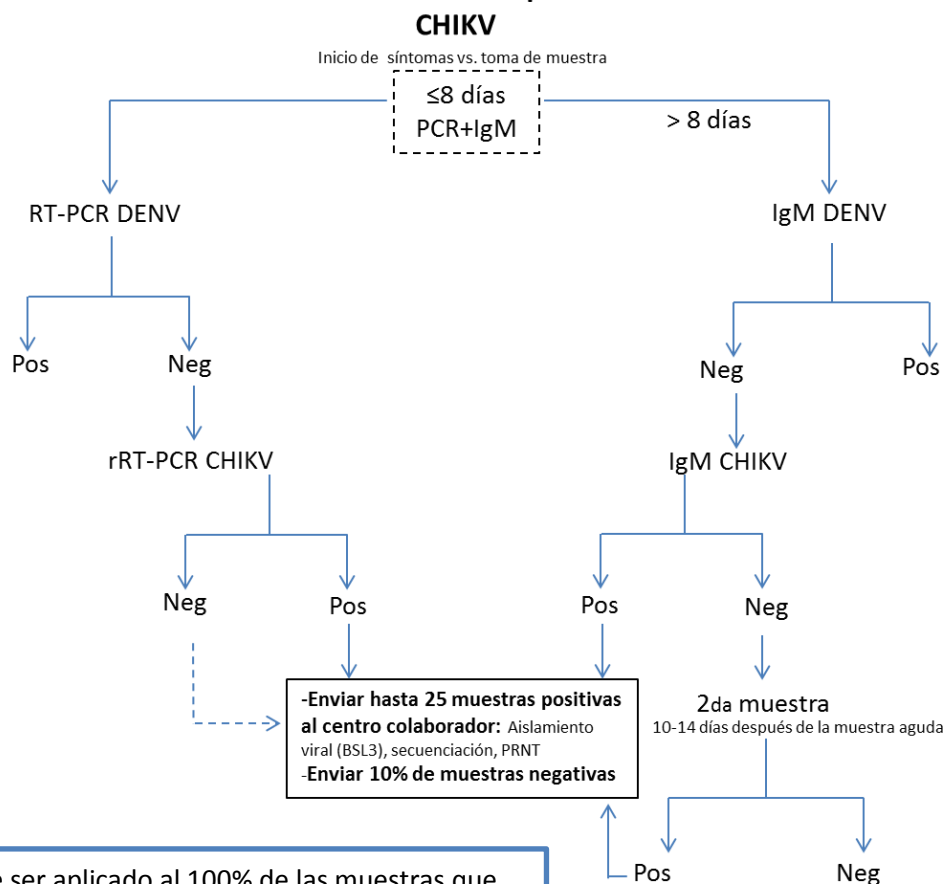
CHIKV

Inicio de síntomas vs. toma de muestra

≤8 días
PCR+IgM

> 8 días

RT-PCR DENV

IgM DENV

Pos

Neg

Neg

Pos

rRT-PCR CHIKV

IgM CHIKV

Neg

Pos

Pos

Neg

-Enviar hasta 25 muestras positivas al centro colaborador: Aislamiento viral (BSL3), secuenciación, PRNT
-Enviar 10% de muestras negativas

2da muestra
10-14 días después de la muestra aguda

Pos

Neg

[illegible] ser aplicado al 100% de las muestras que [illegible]